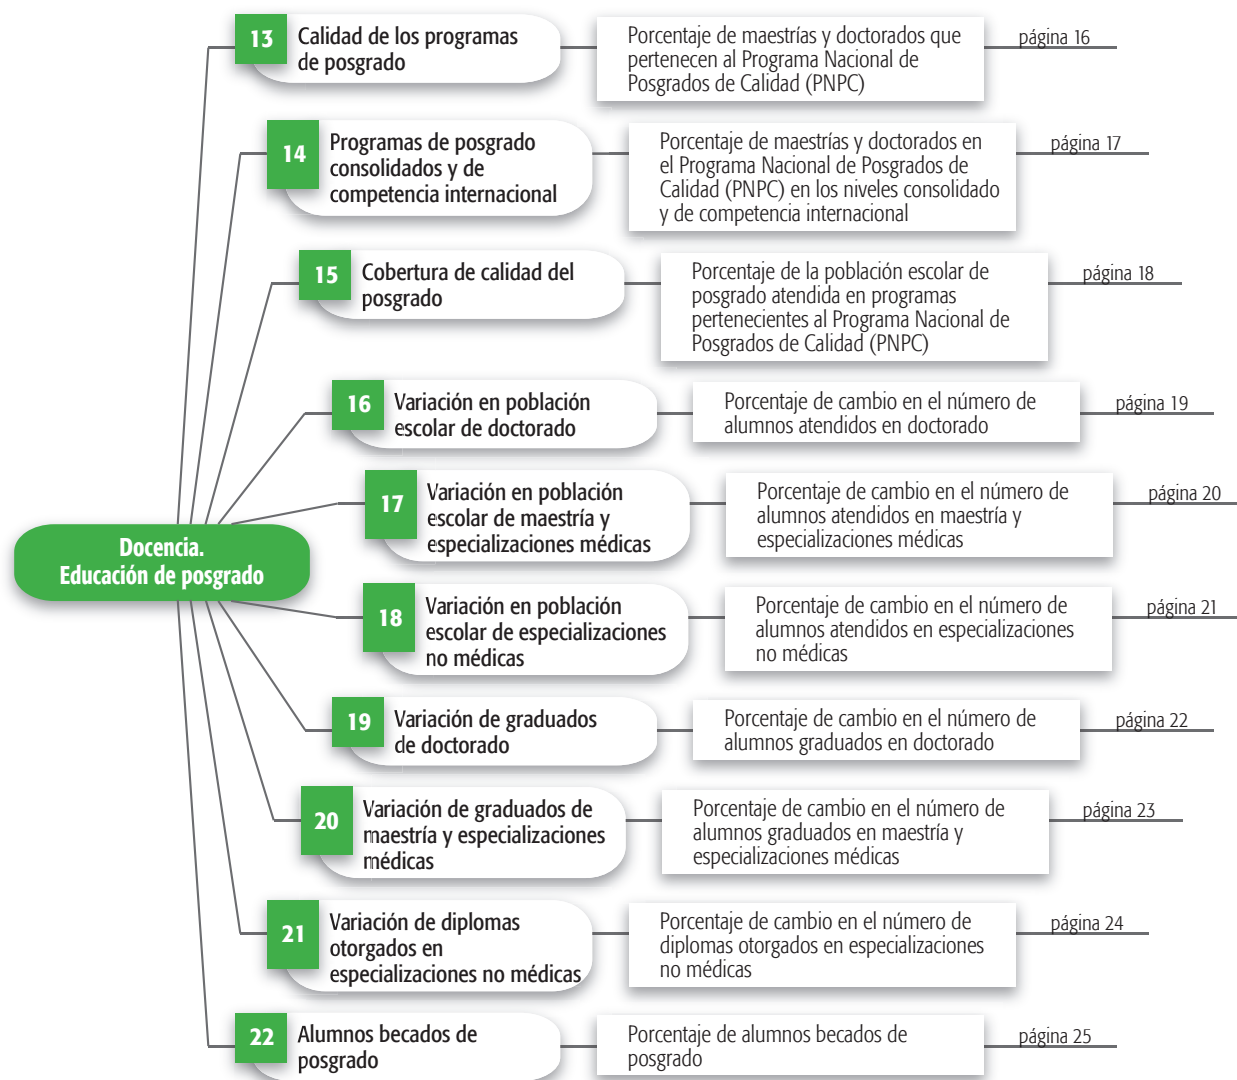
Docencia.
Educación de posgrado

13 Calidad de los programas de posgrado

Porcentaje de maestrías y doctorados que pertenecen al Programa Nacional de Posgrados de Calidad (PNPC)

página 16

14 Programas de posgrado consolidados y de competencia internacional

Porcentaje de maestrías y doctorados en el Programa Nacional de Posgrados de Calidad (PNPC) en los niveles consolidado y de competencia internacional

página 17

15 Cobertura de calidad del posgrado

Porcentaje de la población escolar de posgrado atendida en programas pertenecientes al Programa Nacional de Posgrados de Calidad (PNPC)

página 18

16 Variación en población escolar de doctorado

Porcentaje de cambio en el número de alumnos atendidos en doctorado

página 19

17 Variación en población escolar de maestría y especializaciones médicas

Porcentaje de cambio en el número de alumnos atendidos en maestría y especializaciones médicas

página 20

18 Variación en población escolar de especializaciones no médicas

Porcentaje de cambio en el número de alumnos atendidos en especializaciones no médicas

página 21

19 Variación de graduados de doctorado

Porcentaje de cambio en el número de alumnos graduados en doctorado

página 22

20 Variación de graduados de maestría y especializaciones médicas

Porcentaje de cambio en el número de alumnos graduados en maestría y especializaciones médicas

página 23

21 Variación de diplomas otorgados en especializaciones no médicas

Porcentaje de cambio en el número de diplomas otorgados en especializaciones no médicas

página 24

22 Alumnos becados de posgrado

Porcentaje de alumnos becados de posgrado

página 25